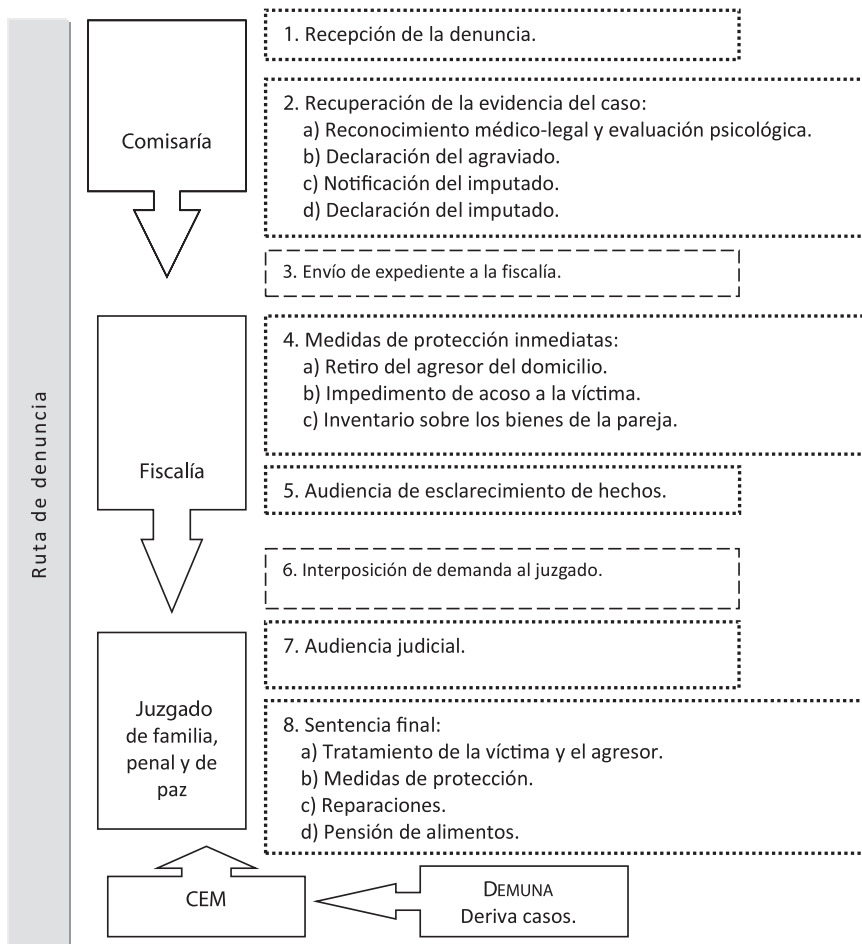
Ruta de denuncia

Comisaría

1. Recepción de la denuncia.

2. Recuperación de la evidencia del caso:
a) Reconocimiento médico-legal y evaluación psicológica.
b) Declaración del agraviado.
c) Notificación del imputado.
d) Declaración del imputado.

3. Envío de expediente a la fiscalía.

Fiscalía

4. Medidas de protección inmediatas:
a) Retiro del agresor del domicilio.
b) Impedimento de acoso a la víctima.
c) Inventario sobre los bienes de la pareja.

5. Audiencia de esclarecimiento de hechos.

6. Interposición de demanda al juzgado.

Juzgado de familia, penal y de paz

7. Audiencia judicial.

8. Sentencia final:
a) Tratamiento de la víctima y el agresor.
b) Medidas de protección.
c) Reparaciones.
d) Pensión de alimentos.

CEM

DEMUNA
Deriva casos.